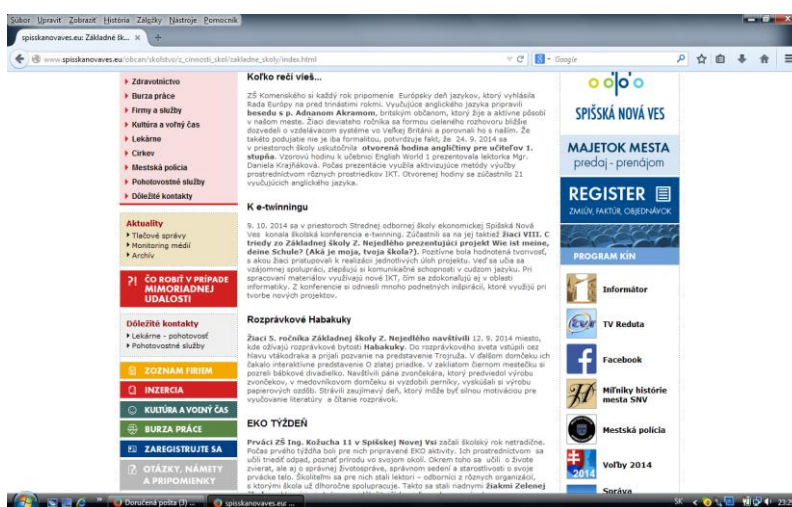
Súbor Upraviť Zobraziť História Záložky Nástroje Pomocník

spisskanovaves.eu: Základné šk... +

www.spisskanovaves.eu/obcan/skolstvo/z_cinnosti_skol/zakladne_skoly/index.html

Google

▸ Zdravotníctvo
▸ Burza práce
▸ Firmy a služby
▸ Kultúra a voľný čas
▸ Lekárne
▸ Cirkev
▸ Mestská polícia
▸ Pohotovostné služby
▸ Dôležité kontakty

Aktuality
▸ Tlačové správy
▸ Monitoring médií
▸ Archív

?! ČO ROBIŤ V PRÍPADE MIMORIADNEJ UDALOSTI

Dôležité kontakty
▸ Lekárne - pohotovosť
▸ Pohotovostné služby

ZOZNAM FIRIEM
INZERCIA
KULTÚRA A VOĽNÝ ČAS
BURZA PRÁCE
ZAREGISTRUJTE SA
OTÁZKY, NÁMETY A PRIPOMIENKY

Koľko rečí vieš...

ZŠ Komenského si každý rok pripomenie Európsky deň jazykov, ktorý vyhlásila Rada Európy na pred trinástimi rokmi. Vyučujúce anglického jazyka pripravili besedu s p. Adnanom Akramom, britským občanom, ktorý žije a aktívne pôsobí v našom meste. Žiaci deviateho ročníka sa formou otvoreného rozhovoru bližšie dozvedeli o vzdelávacom systéme vo Veľkej Británii a porovnali ho s naším. Že takéto podujatie nie je iba formalitou, potvrdzuje fakt, že 24. 9. 2014 sa v priestoroch školy uskutočnila otvorená hodina angličtiny pre učiteľov 1. stupňa. Vzorovú hodinu k učebnici English World 1 prezentovala lektorka Mgr. Daniela Krajňáková. Počas prezentácie využila aktivizujúce metódy využitím prostredníctvom rôznych prostriedkov IKT. Otvorenej hodiny sa zúčastnilo 21 vyučujúcich anglického jazyka.

K e-twinningu

9. 10. 2014 sa v priestoroch Strednej odbornej školy ekonomickej Spišská Nová Ves konala školská konferencia e-twinning. Zúčastnili sa na nej taktiež žiaci VIII. C triedy zo Základnej školy Z. Nejedlého prezentujúci projekt Wie ist meine, deine Schule? (Aká je moja, tvoja škola?). Pozitívne bola hodnotená tvorivosť, s akou žiaci pristupovali k realizácii jednotlivých úloh projektu. Veď sa učia sa vzájomnej spolupráci, zlepšujú si komunikačné schopnosti v cudzom jazyku. Pri spracovaní materiálov využívajú nové IKT, čím sa zdokonaľujú aj v oblasti informatiky. Z konferencie si odniesli mnoho podnetných inšpirácií, ktoré využijú pri tvorbe nových projektov.

Rozprávkové Habakuky

Žiaci 5. ročníka Základnej školy Z. Nejedlého navštívili 12. 9. 2014 miesto, kde ožívajú rozprávkové bytosti Habakuky. Do rozprávkového sveta vstúpili cez hlavu vtákodraka a prijali pozvanie na predstavenie Trojruža. V ďalšom domčeku ich čakalo interaktívne predstavenie O zlatej priadke. V zakliatom čiernom mestečku si pozreli bábkové divadielko. Navštívili pána zvončekára, ktorý predviedol výrobu zvončekov, v medovníkovom domčeku si vyzdobili perníky, vyskúšali si výrobu papierových ozdôb. Strávili zaujímavý deň, ktorý môže byť silnou motiváciou pre vyučovanie literatúry a čítanie rozprávok.

EKO TÝŽDEŇ

Prváci ZŠ Ing. Kožucha 11 v Spišskej Novej Vsi začali školský rok netradične. Počas prvého týždňa boli pre nich pripravené EKO aktivity. Ich prostredníctvom sa učili triediť odpad, poznať prírodu vo svojom okolí. Okrem toho sa učili o živote zvierat, ale aj o správnej životospráve, správnom sedení a starostlivosti o svoje prváčke telo. Školitelmi sa pre nich stali lektori - odborníci z rôznych organizácií, s ktorými škola už dlhodobo spolupracuje. Takto sa stali riadnymi žiakmi Zelenej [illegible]

SPIŠSKÁ NOVÁ VES

MAJETOK MESTA
predaj - prenájom

REGISTER
ZMLÚV, FAKTÚR, OBJEDNÁVOK

PROGRAM KÍN

Informátor
TV Reduta
Facebook
Miľníky histórie mesta SNV
Mestská polícia
Voľby 2014
Správa

Doručená pošta (3) ...
spisskanovaves.eu: ...
SK